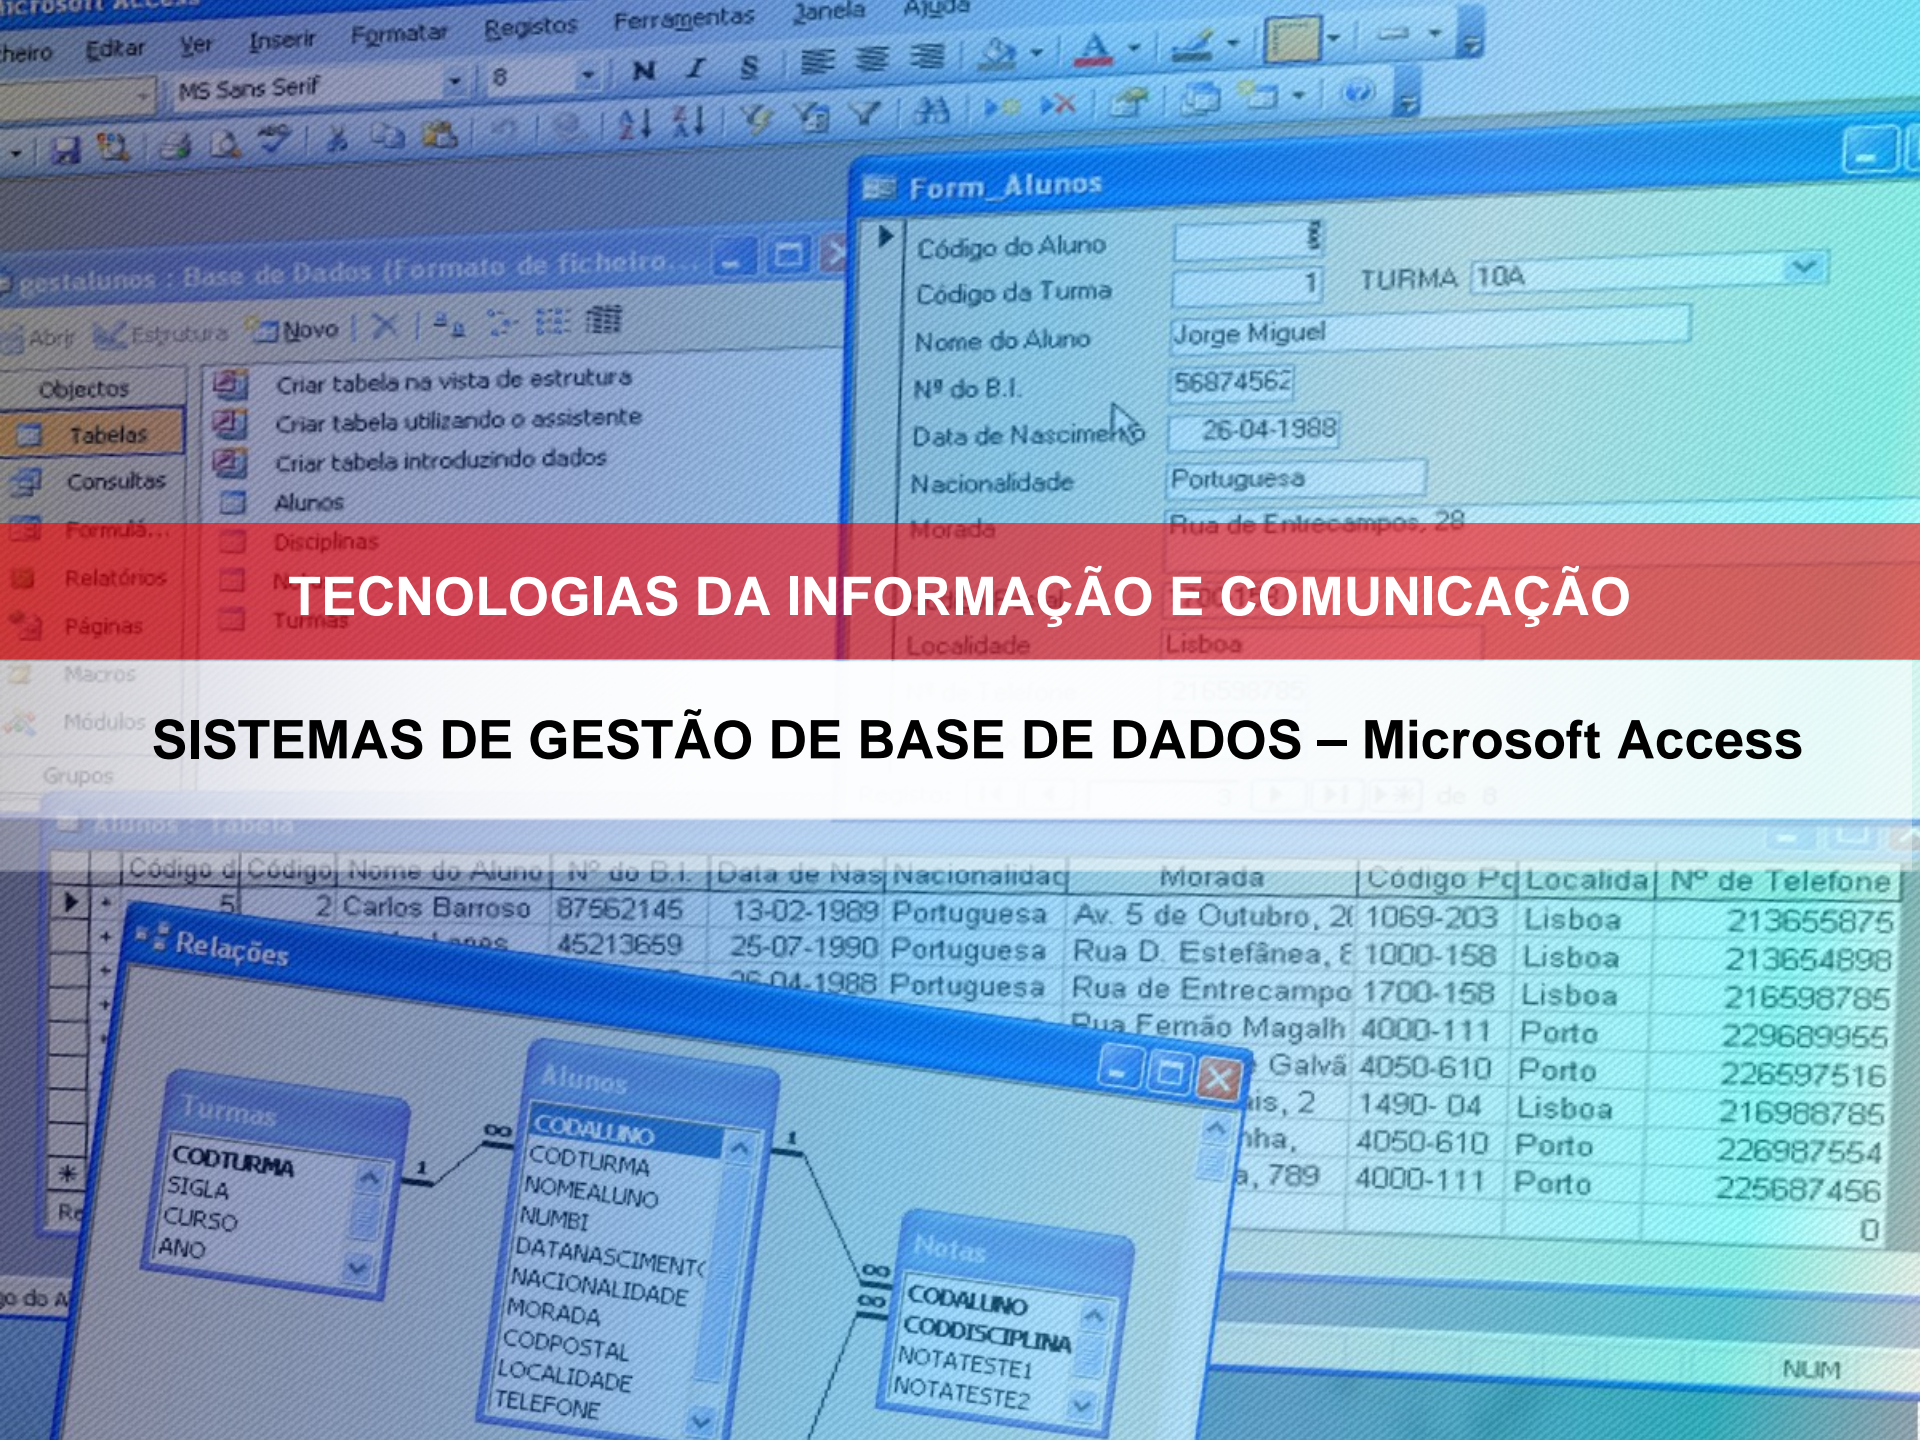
heiro Editar Ver Inserir Formatar Registos Ferramentas Janela Ajuda

MS Sans Serif 8 N I S

Form_Alunos

Código do Aluno
Código da Turma 1 TURMA 10A
Nome do Aluno Jorge Miguel
Nº do B.I. 56874562
Data de Nascimento 26-04-1988
Nacionalidade Portuguesa
Morada Rua de Entrecampos, 28
Localidade Lisboa

gestalunos : Base de Dados (Formato de ficheiro...

Abrir Estrutura Novo

Objectos
Tabelas
Consultas
Formulá...
Relatórios
Páginas
Macros
Módulos
Grupos

Criar tabela na vista de estrutura
Criar tabela utilizando o assistente
Criar tabela introduzindo dados
Alunos
Disciplinas
Turmas

TECNOLOGIAS DA INFORMAÇÃO E COMUNICAÇÃO

SISTEMAS DE GESTÃO DE BASE DE DADOS – Microsoft Access

Alunos : Tabela

| Código d | Código | Nome do Aluno | Nº do B.I. | Data de Nas | Nacionalidad | Morada | Código Po | Localida | Nº de Telefone |
|---|---|---|---|---|---|---|---|---|---|
| 5 | 2 | Carlos Barroso | 87562145 | 13-02-1989 | Portuguesa | Av. 5 de Outubro, 2 | 1069-203 | Lisboa | 213655875 |
| | | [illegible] Lopes | 45213659 | 25-07-1990 | Portuguesa | Rua D. Estefânea, 8 | 1000-158 | Lisboa | 213654898 |
| | | | | 26-04-1988 | Portuguesa | Rua de Entrecampo | 1700-158 | Lisboa | 216598785 |
| | | | | | | Rua Fernão Magalh | 4000-111 | Porto | 229689955 |
| | | | | | | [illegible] Galvã | 4050-610 | Porto | 226597516 |
| | | | | | | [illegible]is, 2 | 1490- 04 | Lisboa | 216988785 |
| | | | | | | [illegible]nha, | 4050-610 | Porto | 226987554 |
| | | | | | | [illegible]a, 789 | 4000-111 | Porto | 225687456 |
| | | | | | | | | | 0 |

Relações

Turmas
CODTURMA
SIGLA
CURSO
ANO

Alunos
CODALUNO
CODTURMA
NOMEALUNO
NUMBI
DATANASCIMENTO
NACIONALIDADE
MORADA
CODPOSTAL
LOCALIDADE
TELEFONE

Notas
CODALUNO
CODDISCIPLINA
NOTATESTE1
NOTATESTE2

1 ∞ 1 ∞ ∞

NUM